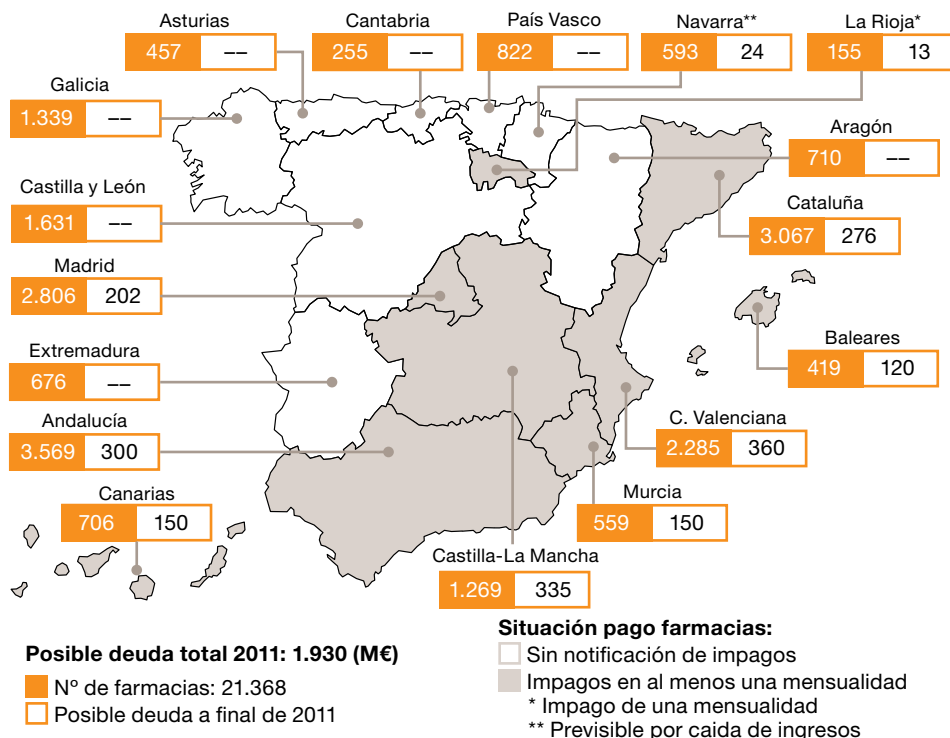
Asturias
457 --

Cantabria
255 --

País Vasco
822 --

Navarra**
593 24

La Rioja*
155 13

Galicia
1.339 --

Aragón
710 --

Castilla y León
1.631 --

Cataluña
3.067 276

Madrid
2.806 202

Baleares
419 120

Extremadura
676 --

Andalucía
3.569 300

C. Valenciana
2.285 360

Canarias
706 150

Murcia
559 150

Castilla-La Mancha
1.269 335

Posible deuda total 2011: 1.930 (M€)
Nº de farmacias: 21.368
Posible deuda a final de 2011

Situación pago farmacias:
Sin notificación de impagos
Impagos en al menos una mensualidad
* Impago de una mensualidad
** Previsible por caída de ingresos